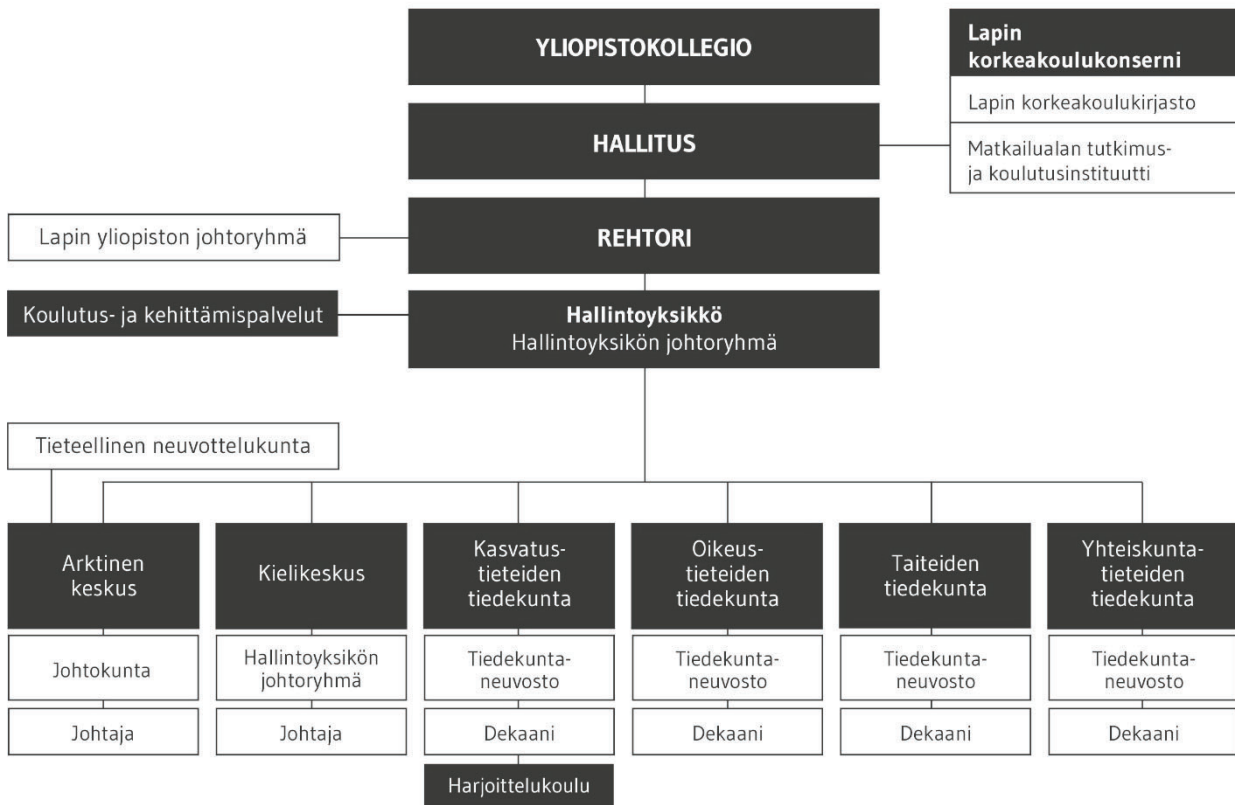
YLIOPISTOKOLLEGIO

Lapin korkeakoulukonserni

Lapin korkeakoulukirjasto

Matkailualan tutkimus- ja koulutusinstituutti

HALLITUS

Lapin yliopiston johtoryhmä

REHTORI

Koulutus- ja kehittämispalvelut

Hallintoyksikkö
Hallintoyksikön johtoryhmä

Tieteellinen neuvottelukunta

Arktinen keskus

Johtokunta

Johtaja

Kielikeskus

Hallintoyksikön johtoryhmä

Johtaja

Kasvatustieteiden tiedekunta

Tiedekuntaneuvosto

Dekaani

Harjoittelukoulu

Oikeustieteiden tiedekunta

Tiedekuntaneuvosto

Dekaani

Taiteiden tiedekunta

Tiedekuntaneuvosto

Dekaani

Yhteiskuntatieteiden tiedekunta

Tiedekuntaneuvosto

Dekaani